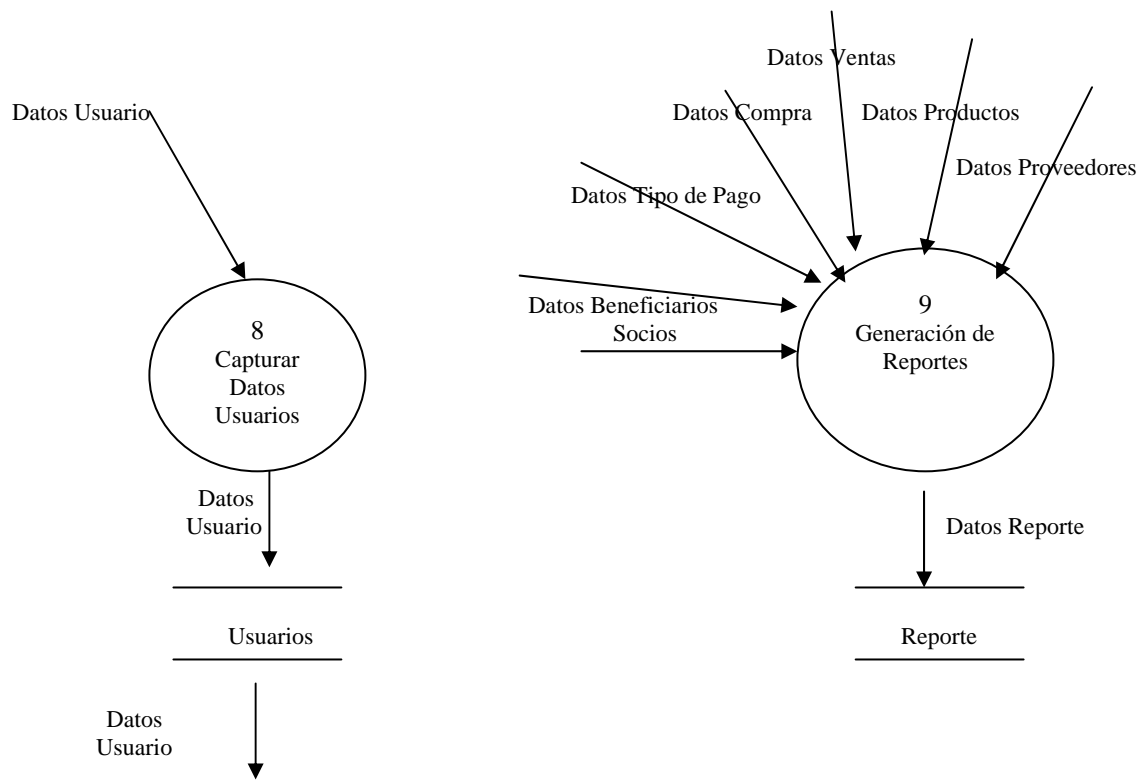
Datos Usuario

8
Capturar
Datos
Usuarios

Datos
Usuario

Usuarios

Datos
Usuario

Datos Ventas

Datos Compra

Datos Productos

Datos Proveedores

Datos Tipo de Pago

Datos Beneficiarios

Socios

9
Generación de
Reportes

Datos Reporte

Reporte